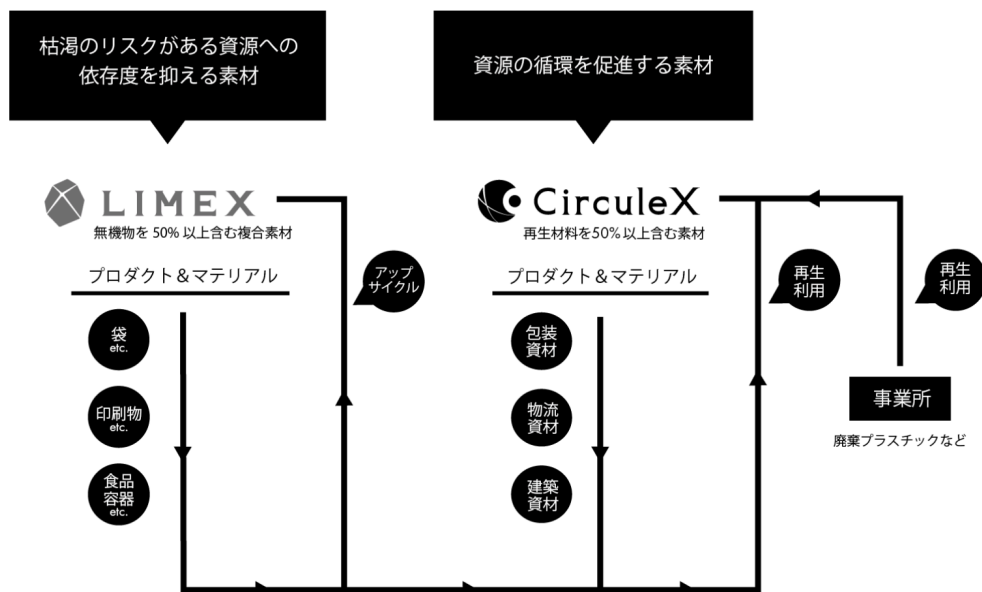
枯渇のリスクがある資源への依存度を抑える素材

資源の循環を促進する素材

LIMEX
無機物を 50% 以上含む複合素材

プロダクト＆マテリアル

袋
etc.

印刷物
etc.

食品
容器
etc.

アップサイクル

CirculeX
再生材料を50% 以上含む素材

プロダクト＆マテリアル

包装
資材

物流
資材

建築
資材

再生
利用

再生
利用

事業所

廃棄プラスチックなど